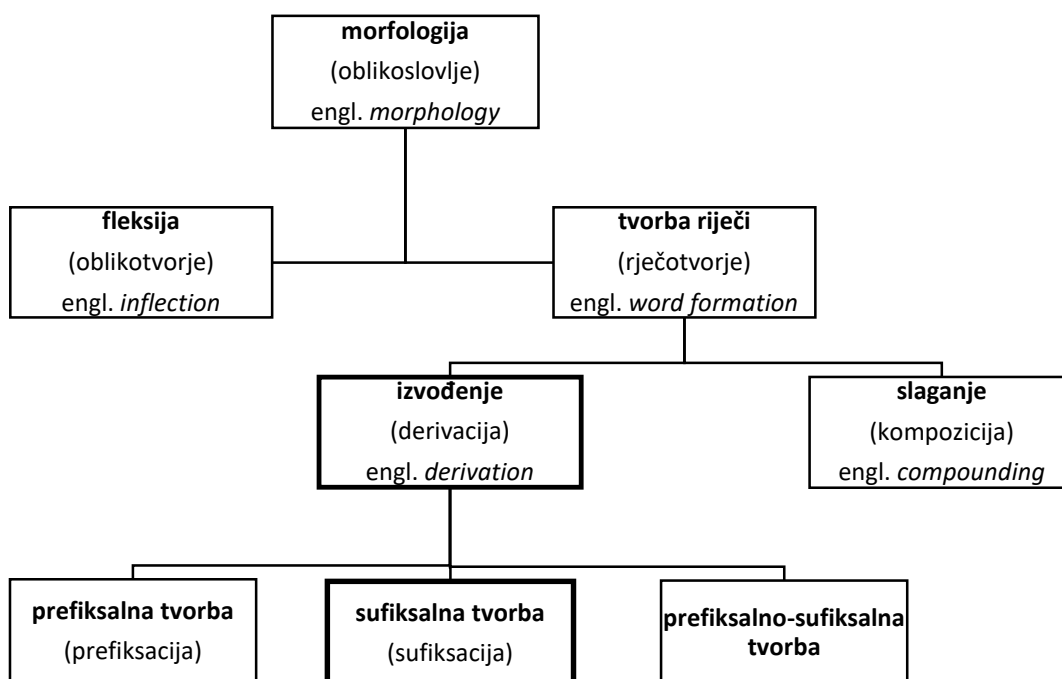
morfologija
(oblikoslovlje)
engl. *morphology*

fleksija
(oblikotvorje)
engl. *inflection*

tvorba riječi
(rječotvorje)
engl. *word formation*

izvođenje
(derivacija)
engl. *derivation*

slaganje
(kompozicija)
engl. *compounding*

prefiksalna tvorba
(prefiksacija)

sufiksalna tvorba
(sufiksacija)

prefiksalno-sufiksalna tvorba